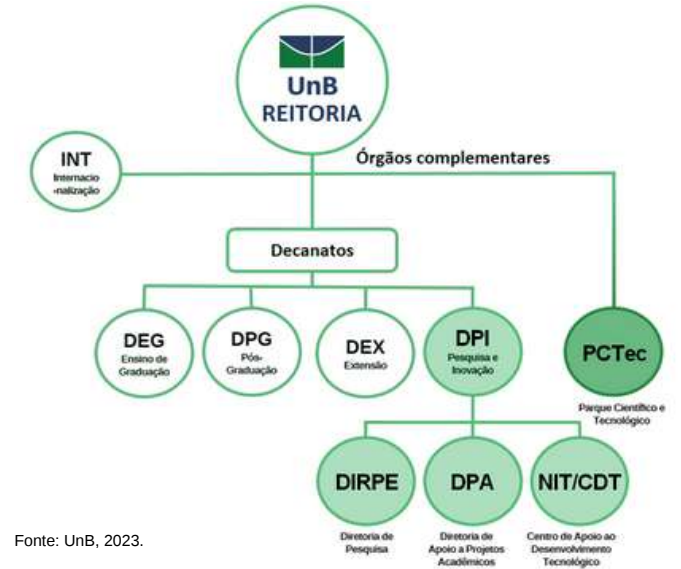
UnB
REITORIA

INT
Internacio-nalização

Órgãos complementares

Decanatos

DEG
Ensino de Graduação

DPG
Pós-Graduação

DEX
Extensão

DPI
Pesquisa e Inovação

PCTec
Parque Científico e Tecnológico

DIRPE
Diretoria de Pesquisa

DPA
Diretoria de Apoio a Projetos Acadêmicos

NIT/CDT
Centro de Apoio ao Desenvolvimento Tecnológico

Fonte: UnB, 2023.